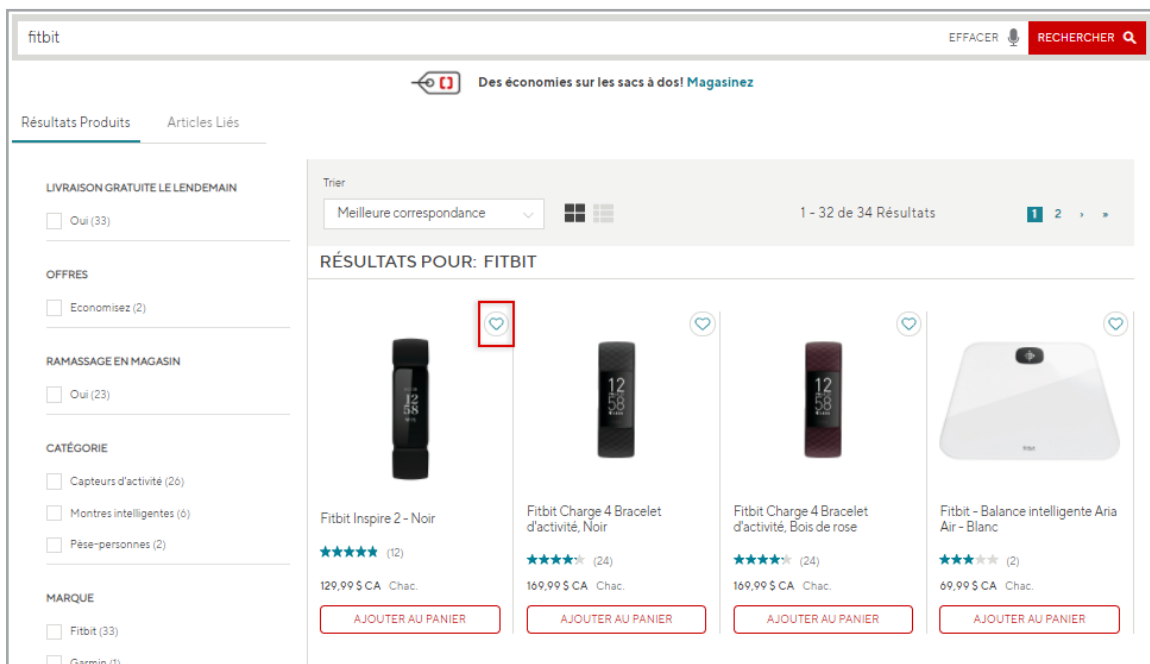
fitbit

EFFACER RECHERCHER

Des économies sur les sacs à dos! Magasinez

Résultats Produits Articles Liés

LIVRAISON GRATUITE LE LENDEMAIN

Oui (33)

OFFRES

Economisez (2)

RAMASSAGE EN MAGASIN

Oui (23)

CATÉGORIE

Capteurs d'activité (26)

Montres intelligentes (6)

Pèse-personnes (2)

MARQUE

Fitbit (33)

Garmin (1)

Trier

Meilleure correspondance

1 - 32 de 34 Résultats

1 2 › »

RÉSULTATS POUR: FITBIT

12 58

Fitbit Inspire 2 - Noir

★★★★★ (12)

129,99 $ CA Chac.

AJOUTER AU PANIER

12 58

Fitbit Charge 4 Bracelet d'activité, Noir

★★★★☆ (24)

169,99 $ CA Chac.

AJOUTER AU PANIER

12 58

Fitbit Charge 4 Bracelet d'activité, Bois de rose

★★★★☆ (24)

169,99 $ CA Chac.

AJOUTER AU PANIER

fitbit

Fitbit - Balance intelligente Aria Air - Blanc

★★★☆☆ (2)

69,99 $ CA Chac.

AJOUTER AU PANIER